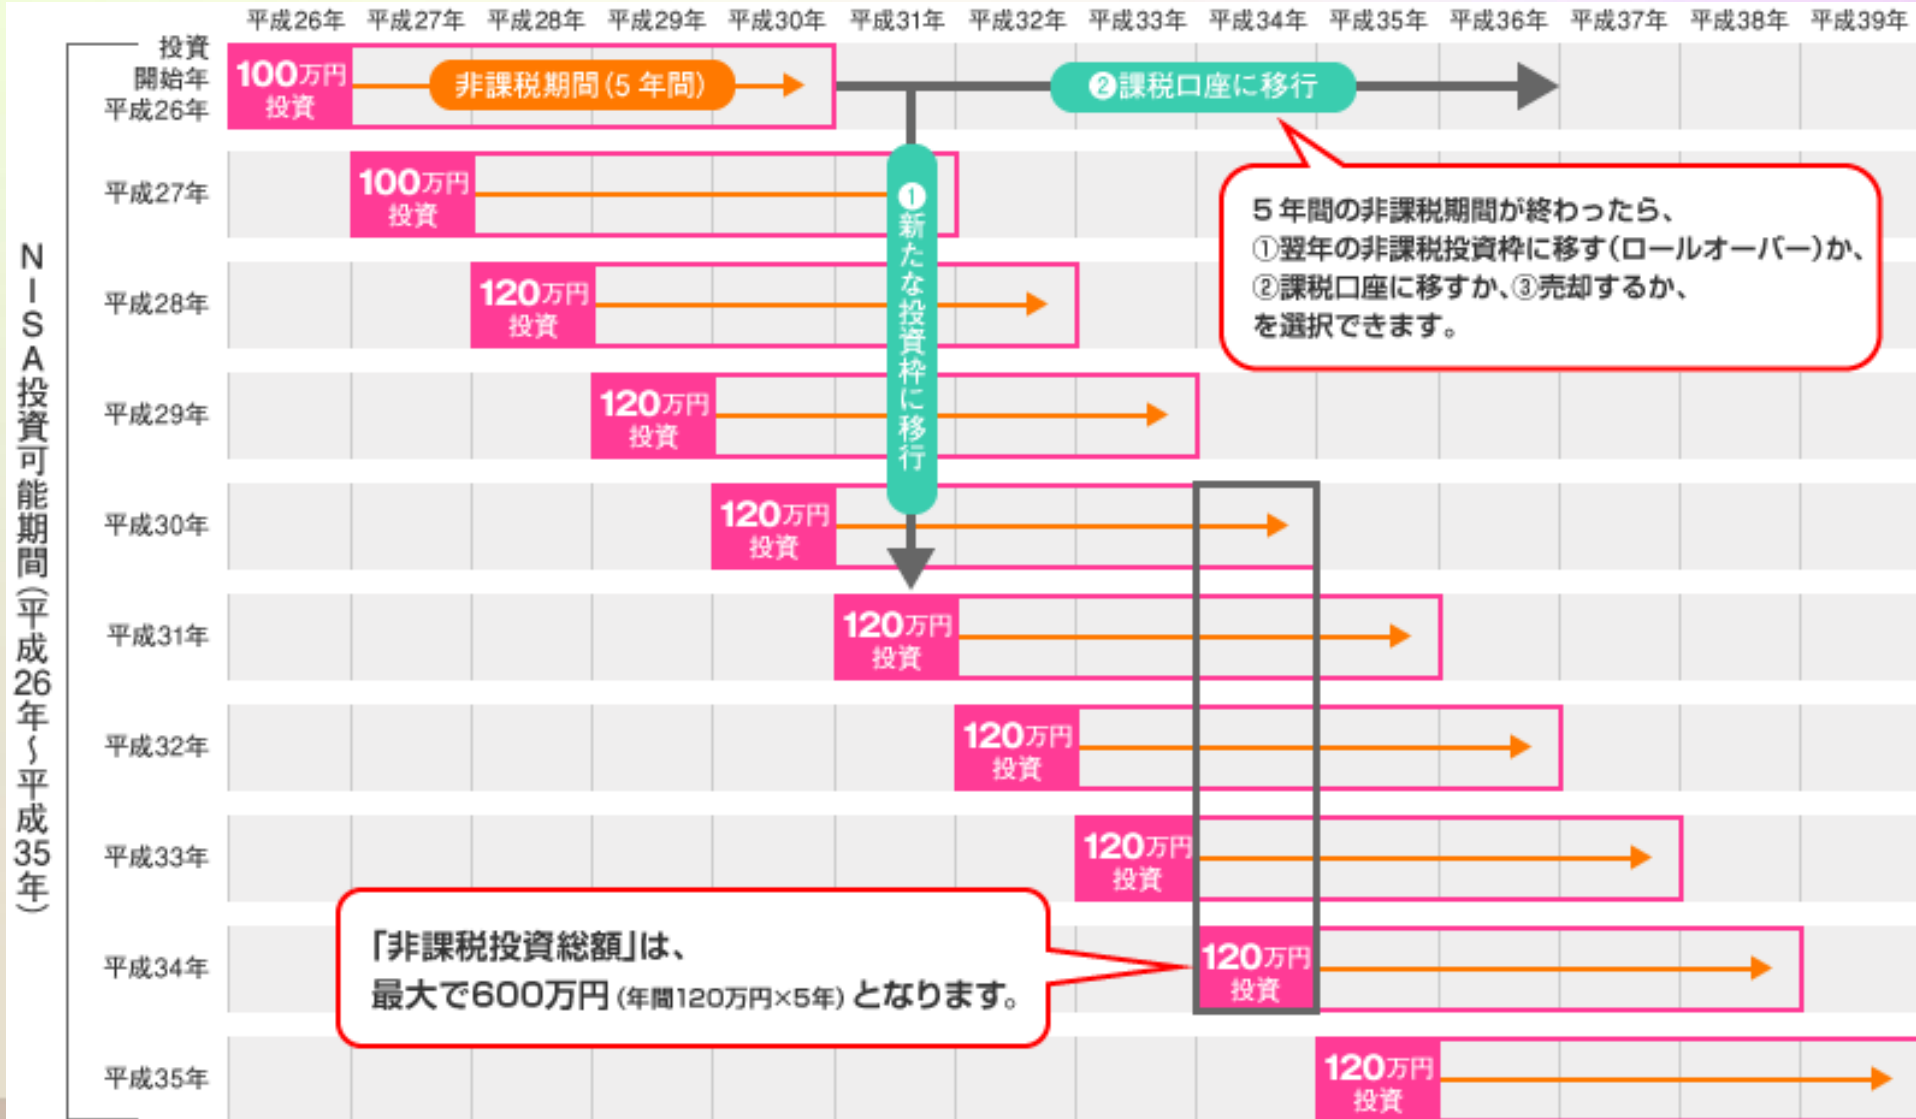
平成26年 平成27年 平成28年 平成29年 平成30年 平成31年 平成32年 平成33年 平成34年 平成35年 平成36年 平成37年 平成38年 平成39年

NISA投資可能期間(平成26年～平成35年)

投資開始年

平成26年 100万円投資 非課税期間(5年間) ❷課税口座に移行

平成27年 100万円投資

❶新たな投資枠に移行

5年間の非課税期間が終わったら、
①翌年の非課税投資枠に移す(ロールオーバー)か、
②課税口座に移すか、③売却するか、
を選択できます。

平成28年 120万円投資

平成29年 120万円投資

平成30年 120万円投資

平成31年 120万円投資

平成32年 120万円投資

平成33年 120万円投資

平成34年 120万円投資

「非課税投資総額」は、
最大で600万円(年間120万円×5年)となります。

平成35年 120万円投資